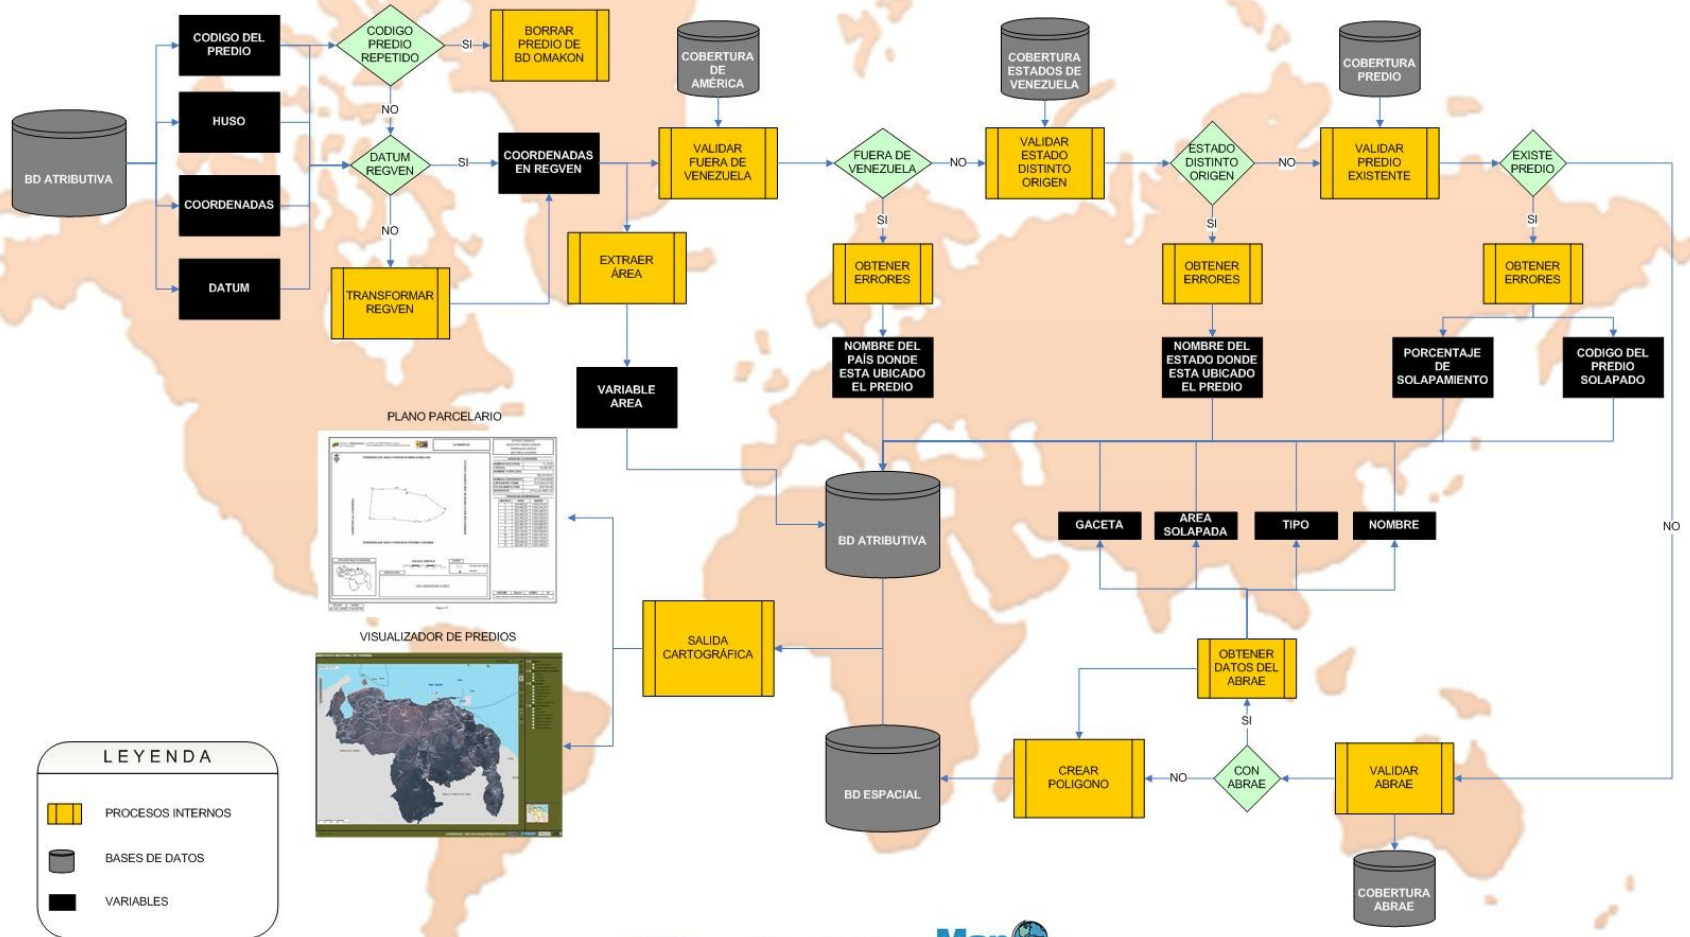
BD ATRIBUTIVA

CODIGO DEL PREDIO

HUSO

COORDENADAS

DATUM

CODIGO PREDIO REPETIDO

SI

BORRAR PREDIO DE BD OMAKON

NO

DATUM REGVEN

SI

COORDENADAS EN REGVEN

NO

TRANSFORMAR REGVEN

EXTRAER ÁREA

VARIABLE AREA

COBERTURA DE AMÉRICA

VALIDAR FUERA DE VENEZUELA

FUERA DE VENEZUELA

NO

SI

OBTENER ERRORES

NOMBRE DEL PAÍS DONDE ESTA UBICADO EL PREDIO

COBERTURA ESTADOS DE VENEZUELA

VALIDAR ESTADO DISTINTO ORIGEN

ESTADO DISTINTO ORIGEN

NO

SI

OBTENER ERRORES

NOMBRE DEL ESTADO DONDE ESTA UBICADO EL PREDIO

COBERTURA PREDIO

VALIDAR PREDIO EXISTENTE

EXISTE PREDIO

SI

OBTENER ERRORES

PORCENTAJE DE SOLAPAMIENTO

CODIGO DEL PREDIO SOLAPADO

NO

PLANO PARCELARIO

BD ATRIBUTIVA

GACETA

AREA SOLAPADA

TIPO

NOMBRE

VISUALIZADOR DE PREDIOS

SALIDA CARTOGRÁFICA

OBTENER DATOS DEL ABRAE

SI

BD ESPACIAL

CREAR POLIGONO

NO

CON ABRAE

VALIDAR ABRAE

COBERTURA ABRAE

LEYENDA

PROCESOS INTERNOS

BASES DE DATOS

VARIABLES